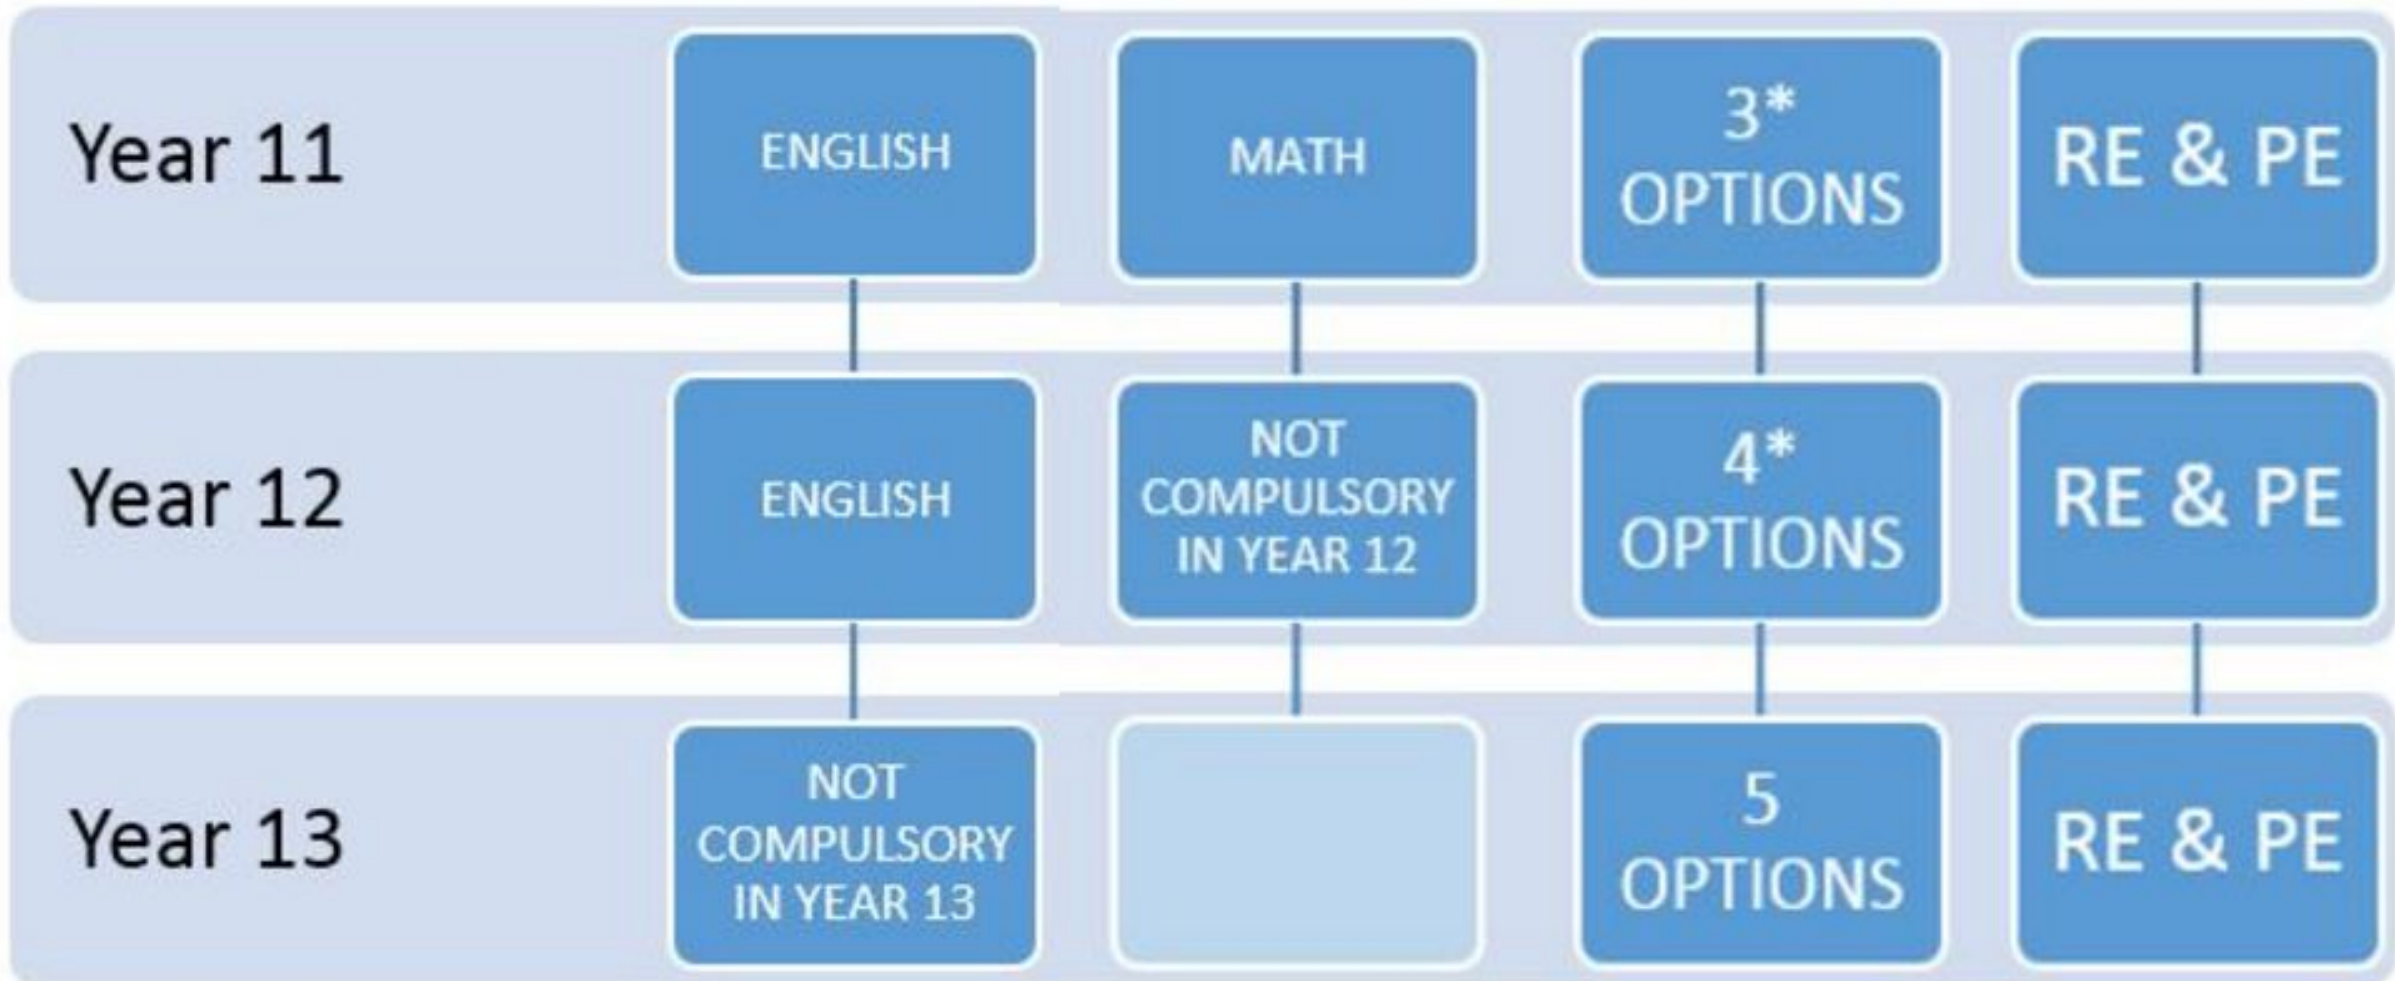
| Year 11 | ENGLISH | MATH | 3* OPTIONS | RE & PE |
|---|---|---|---|---|
| Year 12 | ENGLISH | NOT COMPULSORY IN YEAR 12 | 4* OPTIONS | RE & PE |
| Year 13 | NOT COMPULSORY IN YEAR 13 | | 5 OPTIONS | RE & PE |